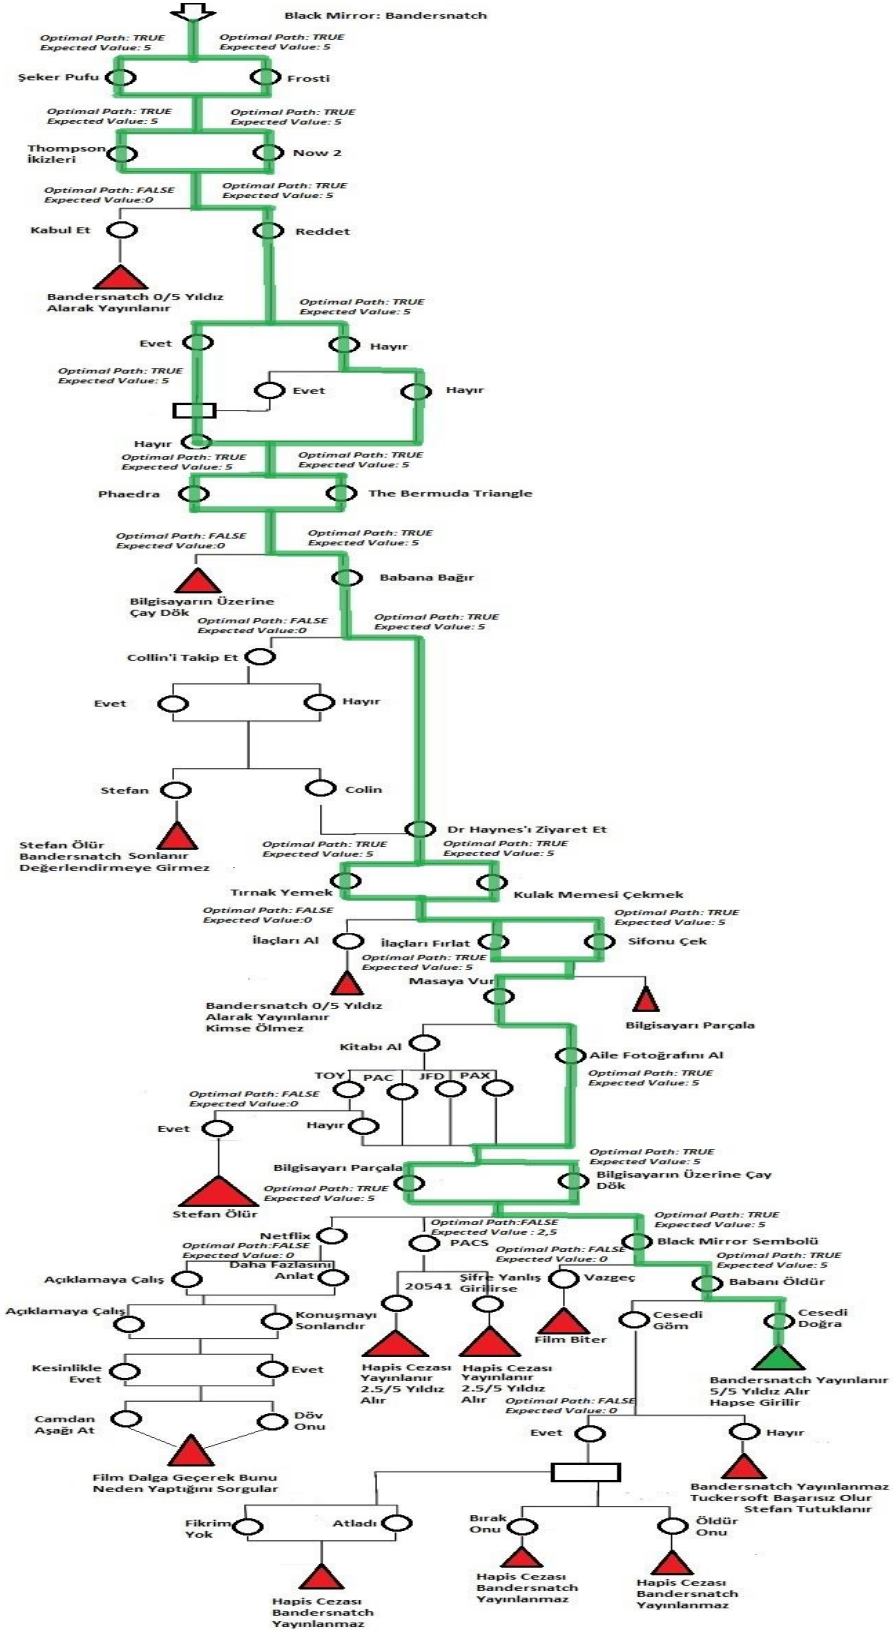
Black Mirror: Bandersnatch

Optimal Path: TRUE
Expected Value: 5

Optimal Path: TRUE
Expected Value: 5

Şeker Pufu

Frosti

Optimal Path: TRUE
Expected Value: 5

Optimal Path: TRUE
Expected Value: 5

Thompson İkizleri

Now 2

Optimal Path: FALSE
Expected Value:0

Optimal Path: TRUE
Expected Value: 5

Kabul Et

Reddet

Bandersnatch 0/5 Yıldız Alarak Yayınlanır

Optimal Path: TRUE
Expected Value: 5

Evet

Hayır

Optimal Path: TRUE
Expected Value: 5

Evet

Hayır

Hayır

Optimal Path: TRUE
Expected Value: 5

Optimal Path: TRUE
Expected Value: 5

Phaedra

The Bermuda Triangle

Optimal Path: FALSE
Expected Value:0

Optimal Path: TRUE
Expected Value: 5

Babana Bağır

Bilgisayarın Üzerine Çay Dök

Optimal Path: FALSE
Expected Value:0

Optimal Path: TRUE
Expected Value: 5

Collin'i Takip Et

Evet

Hayır

Stefan

Colin

Stefan Ölür
Bandersnatch Sonlanır
Değerlendirmeye Girmez

Dr Haynes'ı Ziyaret Et

Optimal Path: TRUE
Expected Value: 5

Optimal Path: TRUE
Expected Value: 5

Tırnak Yemek

Kulak Memesi Çekmek

Optimal Path: FALSE
Expected Value:0

Optimal Path: TRUE
Expected Value: 5

İlaçları Al

İlaçları Fırlat

Sifonu Çek

Optimal Path: TRUE
Expected Value: 5

Masaya Vur

Bandersnatch 0/5 Yıldız Alarak Yayınlanır
Kimse Ölmez

Bilgisayarı Parçala

Kitabı Al

Aile Fotoğrafını Al

Optimal Path: TRUE
Expected Value: 5

TOY

PAC

JFD

PAX

Optimal Path: FALSE
Expected Value:0

Evet

Hayır

Bilgisayarı Parçala

Optimal Path: TRUE
Expected Value: 5

Bilgisayarın Üzerine Çay Dök

Optimal Path: TRUE
Expected Value: 5

Stefan Ölür

Optimal Path:FALSE
Expected Value : 2,5

Optimal Path: TRUE
Expected Value: 5

Netflix

PACS

Black Mirror Sembolü

Optimal Path:FALSE
Expected Value: 0

Optimal Path: FALSE
Expected Value: 0

Optimal Path: TRUE
Expected Value: 5

Daha Fazlasını Anlat

Açıklamaya Çalış

20541

Şifre Yanlış Girilirse

Vazgeç

Babanı Öldür

Açıklamaya Çalış

Konuşmayı Sonlandır

Cesedi Göm

Cesedi Doğra

Film Biter

Kesinlikle Evet

Evet

Hapis Cezası Yayınlanır 2.5/5 Yıldız Alır

Hapis Cezası Yayınlanır 2.5/5 Yıldız Alır

Bandersnatch Yayınlanır 5/5 Yıldız Alır Hapse Girilir

Optimal Path: FALSE
Expected Value: 0

Camdan Aşağı At

Döv Onu

Evet

Hayır

Film Dalga Geçerek Bunu Neden Yaptığını Sorgular

Bandersnatch Yayınlanmaz
Tuckersoft Başarısız Olur
Stefan Tutuklanır

Fikrim Yok

Atladı

Bırak Onu

Öldür Onu

Hapis Cezası Bandersnatch Yayınlanmaz

Hapis Cezası Bandersnatch Yayınlanmaz

Hapis Cezası Bandersnatch Yayınlanmaz